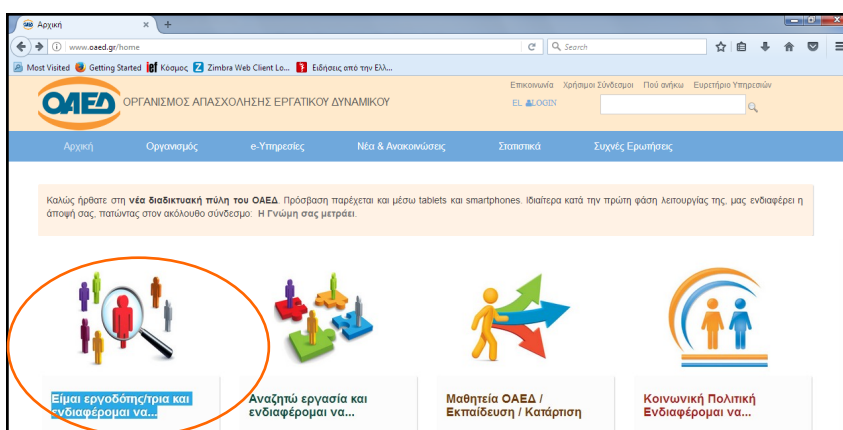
Αρχική ×

www.oaed.gr/home

Search

Most Visited Getting Started Κόσμος Zimbra Web Client Lo... Ειδήσεις από την Ελλ...

ΟΑΕΔ ΟΡΓΑΝΙΣΜΟΣ ΑΠΑΣΧΟΛΗΣΗΣ ΕΡΓΑΤΙΚΟΥ ΔΥΝΑΜΙΚΟΥ

Επικοινωνία Χρήσιμοι Σύνδεσμοι Πού ανήκω Ευρετήριο Υπηρεσιών

EL LOGIN

Αρχική Οργανισμός e-Υπηρεσίες Νέα & Ανακοινώσεις Στατιστικά Συχνές Ερωτήσεις

Καλώς ήρθατε στη νέα διαδικτυακή πύλη του ΟΑΕΔ. Πρόσβαση παρέχεται και μέσω tablets και smartphones. Ιδιαίτερα κατά την πρώτη φάση λειτουργίας της, μας ενδιαφέρει η άποψή σας, πατώντας στον ακόλουθο σύνδεσμο. Η Γνώμη σας μετράει.

Είμαι εργοδότης/τρια και ενδιαφέρομαι να...

Αναζητώ εργασία και ενδιαφέρομαι να...

Μαθητεία ΟΑΕΔ / Εκπαίδευση / Κατάρτιση

Κοινωνική Πολιτική Ενδιαφέρομαι να...